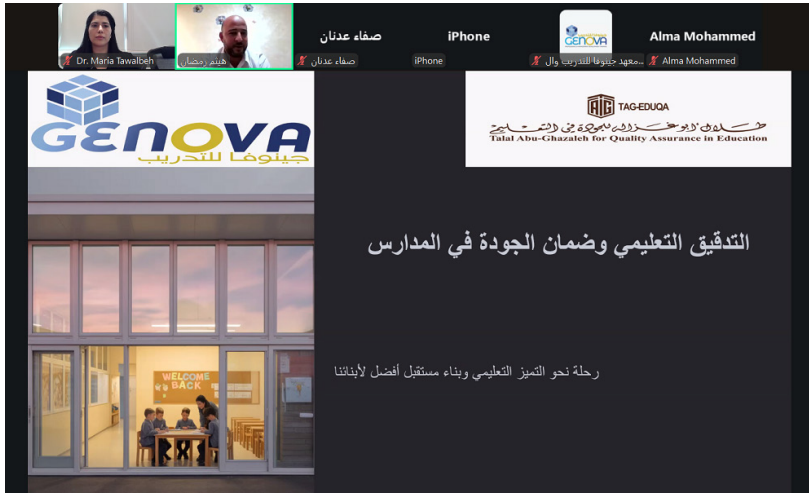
Dr. Maria Tawalbeh

هيثم رمضان

صفاء عدنان

صفاء عدنان

iPhone

iPhone

GENOVA

معهد جينوفا للتدريب وال...

Alma Mohammed

Alma Mohammed

GENOVA

جينوفا للتدريب

TAG-EDUQA

طلال أبوغزاله لضمان الجودة في التعليم

Talal Abu-Ghazaleh for Quality Assurance in Education

التدقيق التعليمي وضمان الجودة في المدارس

رحلة نحو التميز التعليمي وبناء مستقبل أفضل لأبنائنا

WELCOME BACK